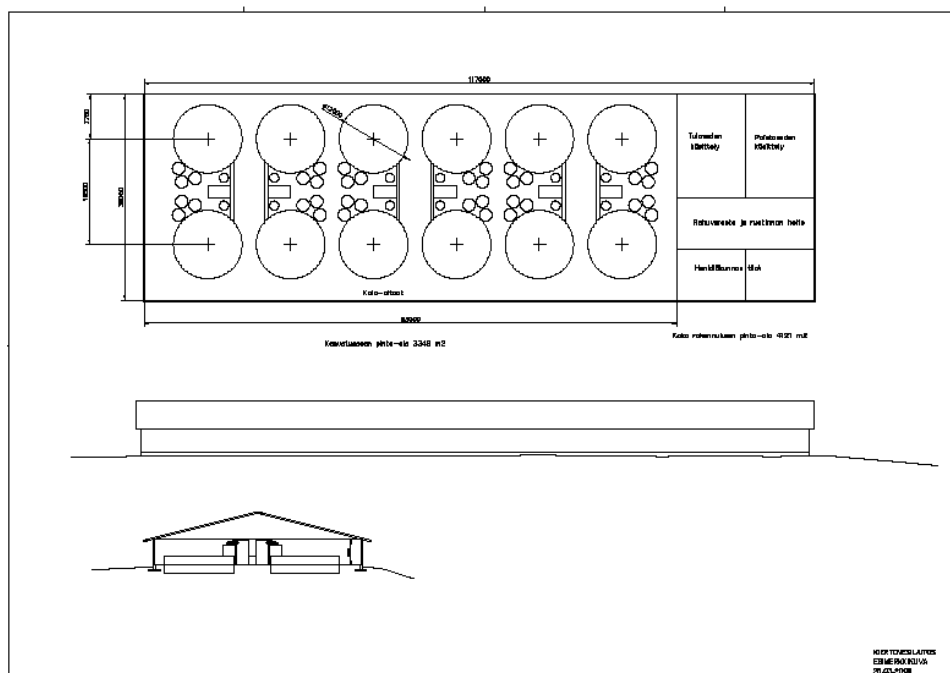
117600

7750

16500

38060

Ø12900

Tuloveden käsittely

Poistoveden käsittely

Rehuvarasto ja ruokinnan hallinta

Henkilökunnan tilat

Kala-altaat

86900

Kasvatusaseen pinta-ala 3348 m2

Koko rakennuksen pinta-ala 4121 m2

KIERTOVESILAITOS
ESIMERKKIKUVA
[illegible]